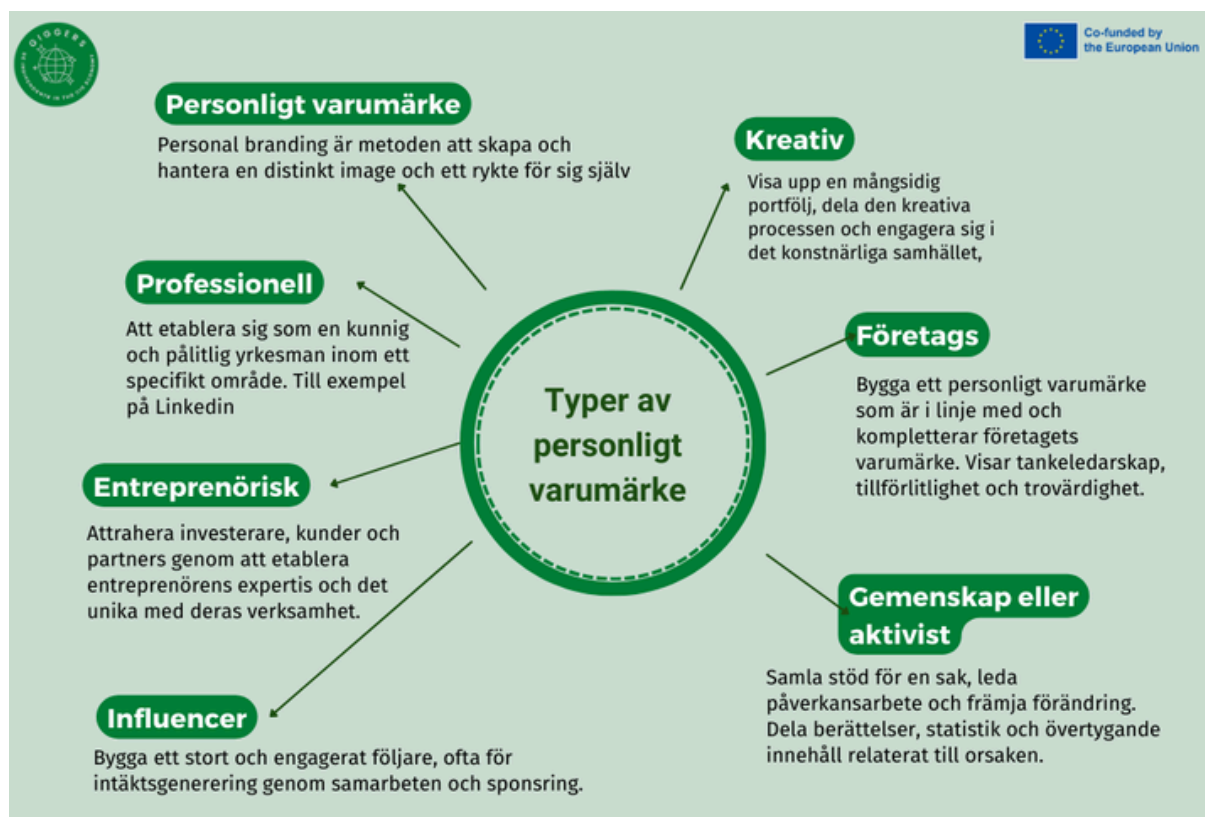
GIGGERS
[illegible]

Co-funded by the European Union

Personligt varumärke

Personal branding är metoden att skapa och hantera en distinkt image och ett rykte för sig själv

Kreativ

Visa upp en mångsidig portfölj, dela den kreativa processen och engagera sig i det konstnärliga samhället,

Professionell

Att etablera sig som en kunnig och pålitlig yrkesman inom ett specifikt område. Till exempel på Linkedin

Typer av personligt varumärke

Företags

Bygga ett personligt varumärke som är i linje med och kompletterar företagets varumärke. Visar tankeledarskap, tillförlitlighet och trovärdighet.

Entreprenörisk

Attrahera investerare, kunder och partners genom att etablera entreprenörens expertis och det unika med deras verksamhet.

Gemenskap eller aktivist

Samla stöd för en sak, leda påverkansarbete och främja förändring. Dela berättelser, statistik och övertygande innehåll relaterat till orsaken.

Influencer

Bygga ett stort och engagerat följare, ofta för intäktsgenerering genom samarbeten och sponsring.